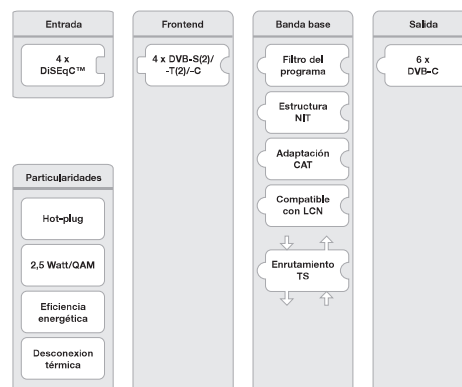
Entrada

4 x
DiSEqC™

Frontend

4 x DVB-S(2)/
-T(2)/-C

Banda base

Filtro del
programa

Estructura
NIT

Adaptación
CAT

Compatible
con LCN

Enrutamiento
TS

Salida

6 x
DVB-C

Particularidades

Hot-plug

2,5 Watt/QAM

Eficiencia
energética

Desconexion
térmica